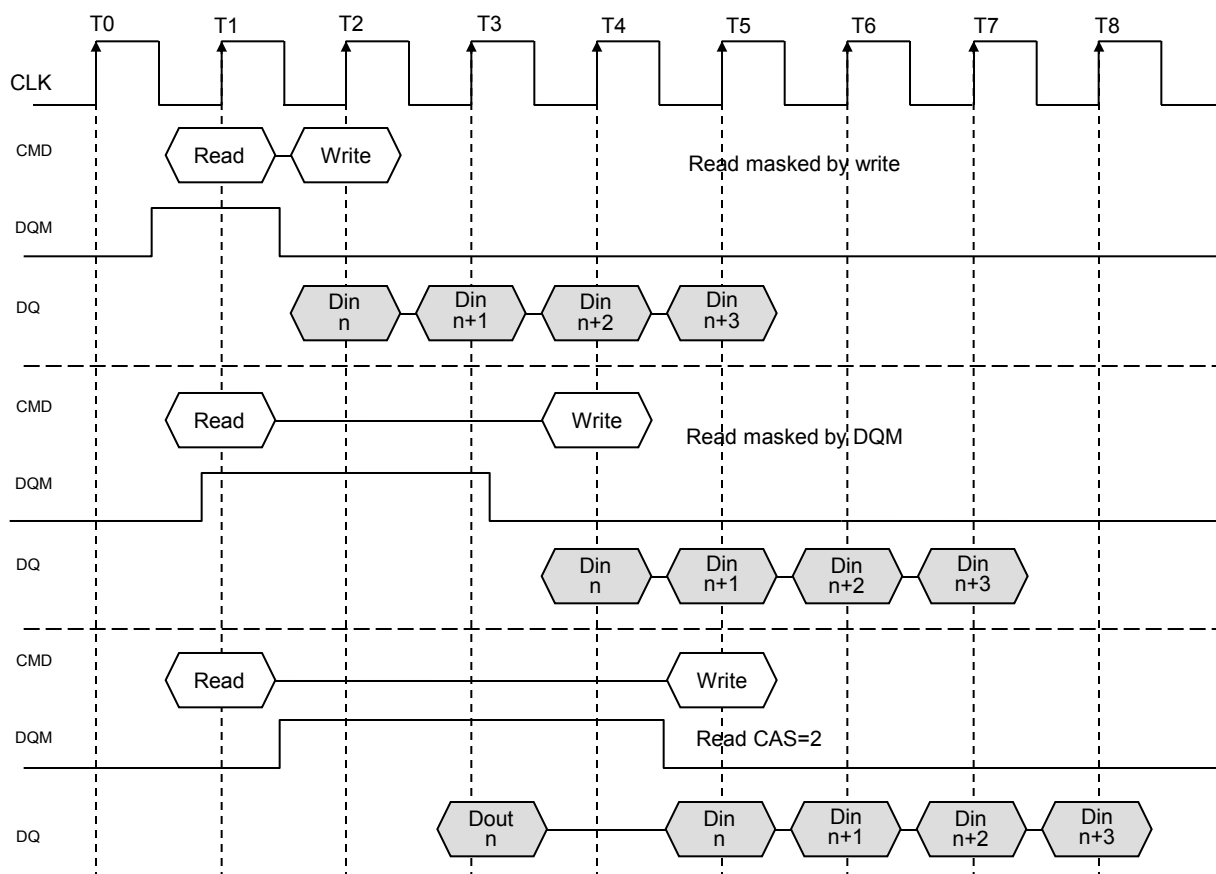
T0 T1 T2 T3 T4 T5 T6 T7 T8

CLK

CMD Read Write

Read masked by write

DQM

DQ Din n Din n+1 Din n+2 Din n+3

CMD Read Write

Read masked by DQM

DQM

DQ Din n Din n+1 Din n+2 Din n+3

CMD Read Write

DQM

Read CAS=2

DQ Dout n Din n Din n+1 Din n+2 Din n+3